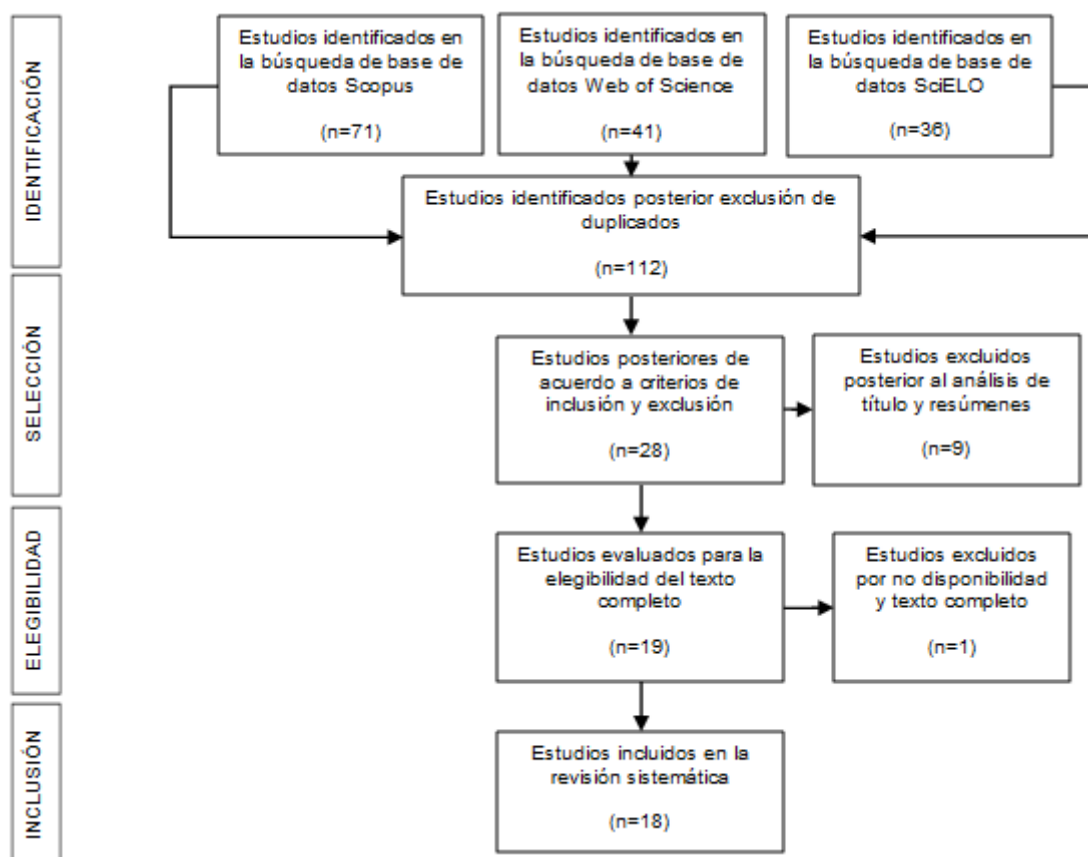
IDENTIFICACIÓN

Estudios identificados en la búsqueda de base de datos Scopus

(n=71)

Estudios identificados en la búsqueda de base de datos Web of Science

(n=41)

Estudios identificados en la búsqueda de base de datos SciELO

(n=36)

Estudios identificados posterior exclusión de duplicados

(n=112)

SELECCIÓN

Estudios posteriores de acuerdo a criterios de inclusión y exclusión

(n=28)

Estudios excluidos posterior al análisis de título y resúmenes

(n=9)

ELEGIBILIDAD

Estudios evaluados para la elegibilidad del texto completo

(n=19)

Estudios excluidos por no disponibilidad y texto completo

(n=1)

INCLUSIÓN

Estudios incluidos en la revisión sistemática

(n=18)